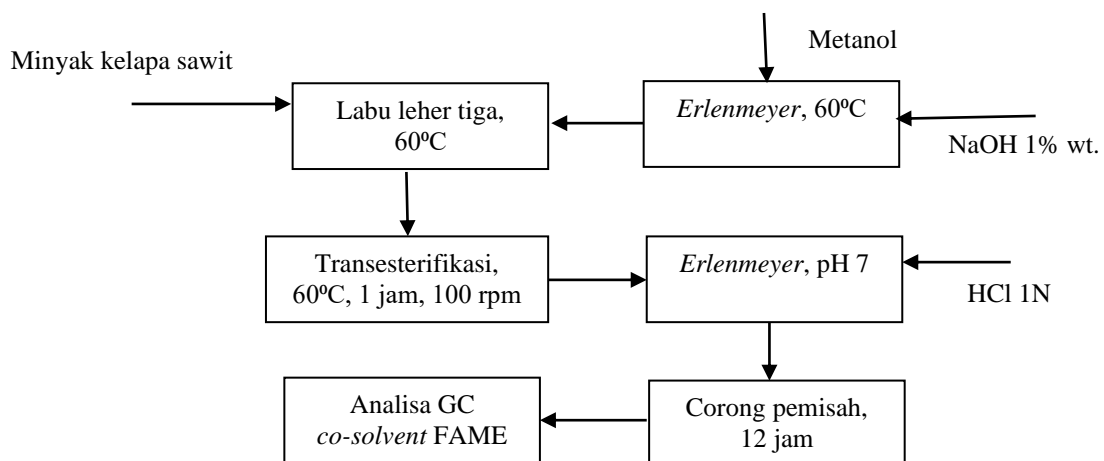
Metanol

Minyak kelapa sawit

Labu leher tiga, 60ºC

*Erlenmeyer*, 60ºC

NaOH 1% wt.

Transesterifikasi, 60ºC, 1 jam, 100 rpm

*Erlenmeyer*, pH 7

HCl 1N

Analisa GC *co-solvent* FAME

Corong pemisah, 12 jam